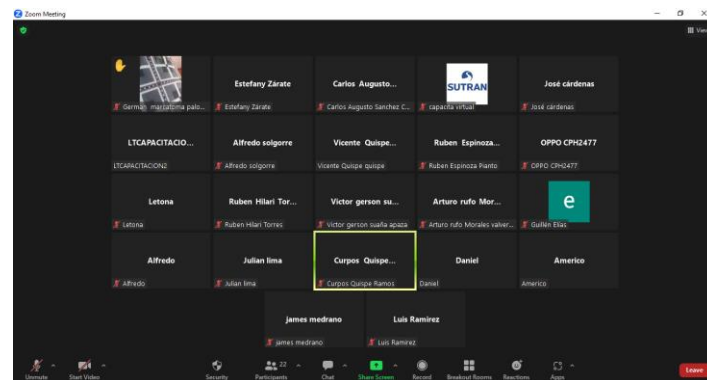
Zoom Meeting

View

German martalpina palo...

Estefany Zárate
Estefany Zárate

Carlos Augusto...
Carlos Augusto Sanchez C...

SUTRAN
capacita virtual

José cárdenas
José cárdenas

LTCAPACITACIO...
LTCAPACITACION2

Alfredo solgorre
Alfredo solgorre

Vicente Quispe...
Vicente Quispe quispe

Ruben Espinoza...
Ruben Espinoza Pianto

OPPO CPH2477
OPPO CPH2477

Letona
Letona

Ruben Hilari Tor...
Ruben Hilari Torres

Victor gerson su...
Victor gerson suaña apaza

Arturo rufo Mor...
Arturo rufo Morales valver...

e
Guillen Elias

Alfredo
Alfredo

Julian lima
Julian lima

Curpos Quispe...
Curpos Quispe Ramos

Daniel
Daniel

Americo
Americo

james medrano
james medrano

Luis Ramirez
Luis Ramirez

Unmute
Start Video
Security
22
Participants
Chat
Share Screen
Record
Breakout Rooms
Reactions
Apps
Leave